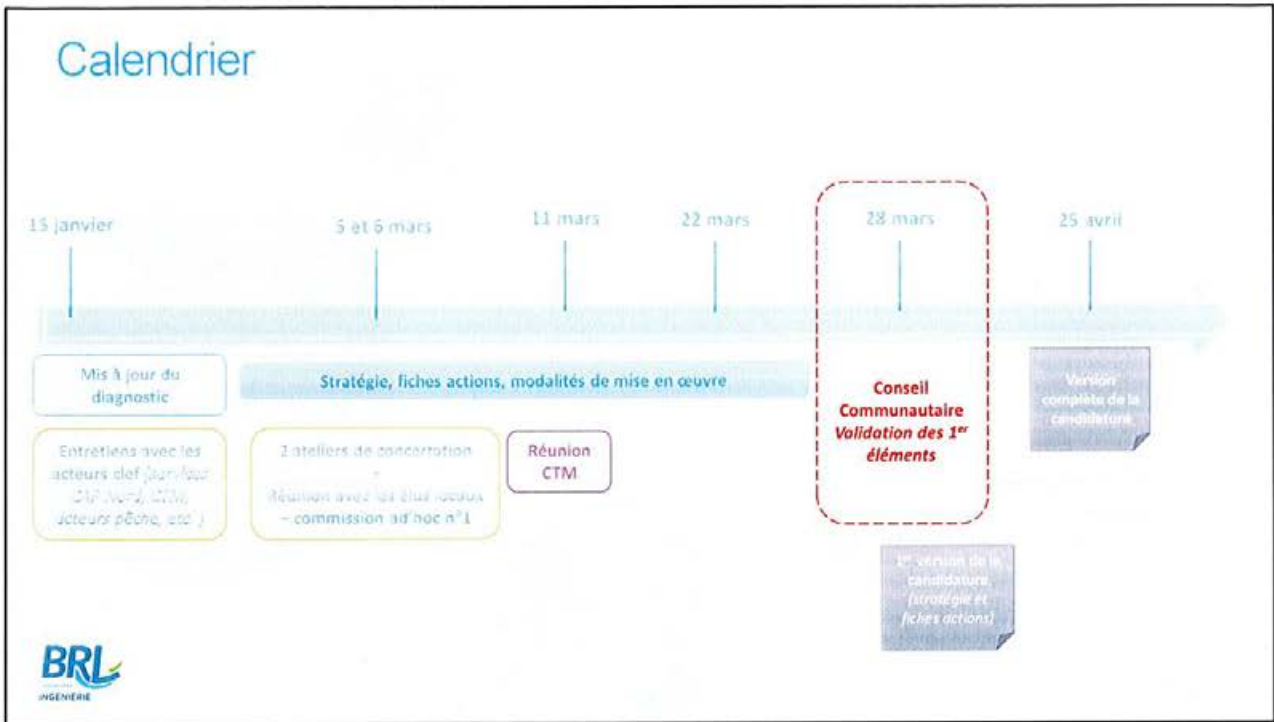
Calendrier

15 janvier

5 et 6 mars

11 mars

22 mars

28 mars

25 avril

Mis à jour du diagnostic

Stratégie, fiches actions, modalités de mise en œuvre

Conseil Communautaire *Validation des 1er éléments*

Version complète de la candidature

Entretiens avec les acteurs clef (*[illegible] CAP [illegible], CTM, acteurs pêche, etc.*)

2 ateliers de concertation - Réunion avec les élus locaux – commission ad'hoc n°1

Réunion CTM

1re version de la candidature, (*stratégie et fiches actions*)

BRL INGENIERIE